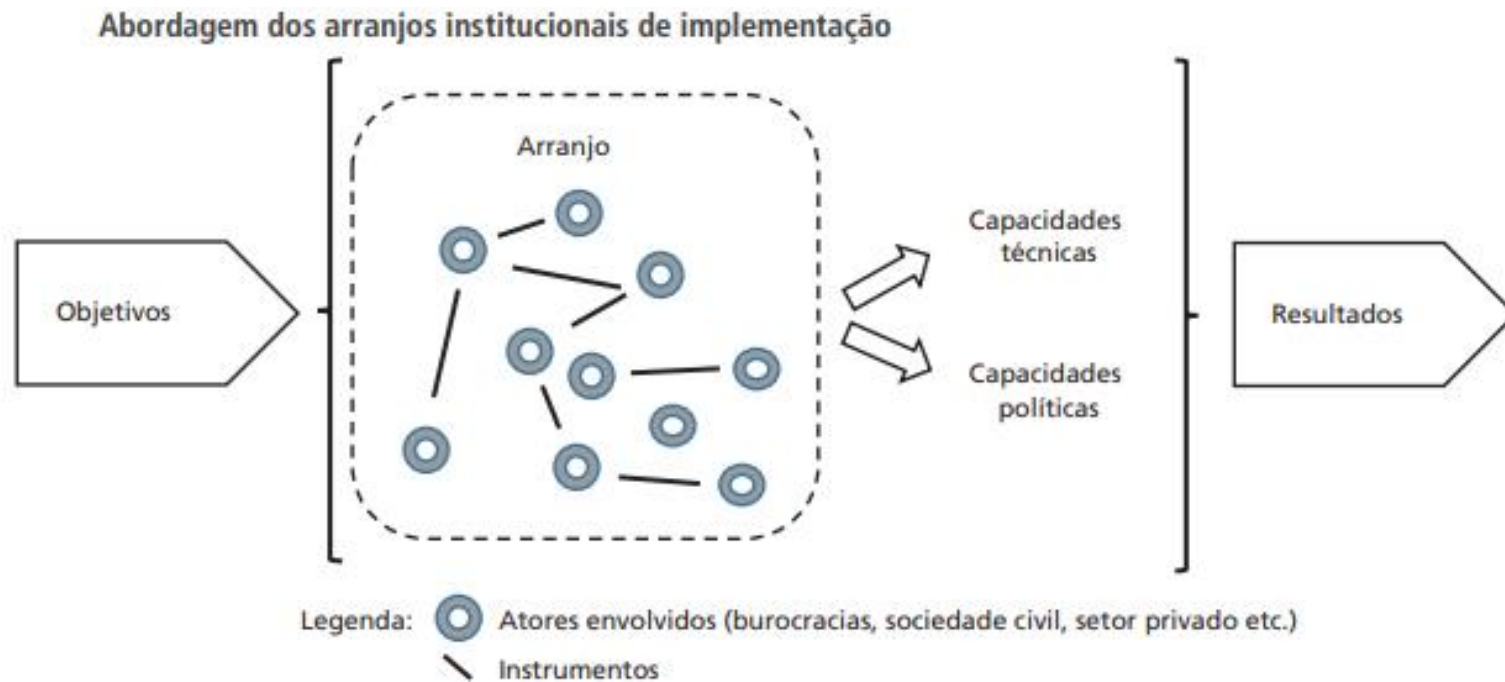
Abordagem dos arranjos institucionais de implementação

Objetivos

Arranjo

Capacidades técnicas

Capacidades políticas

Resultados

Legenda: Atores envolvidos (burocracias, sociedade civil, setor privado etc.)

Instrumentos